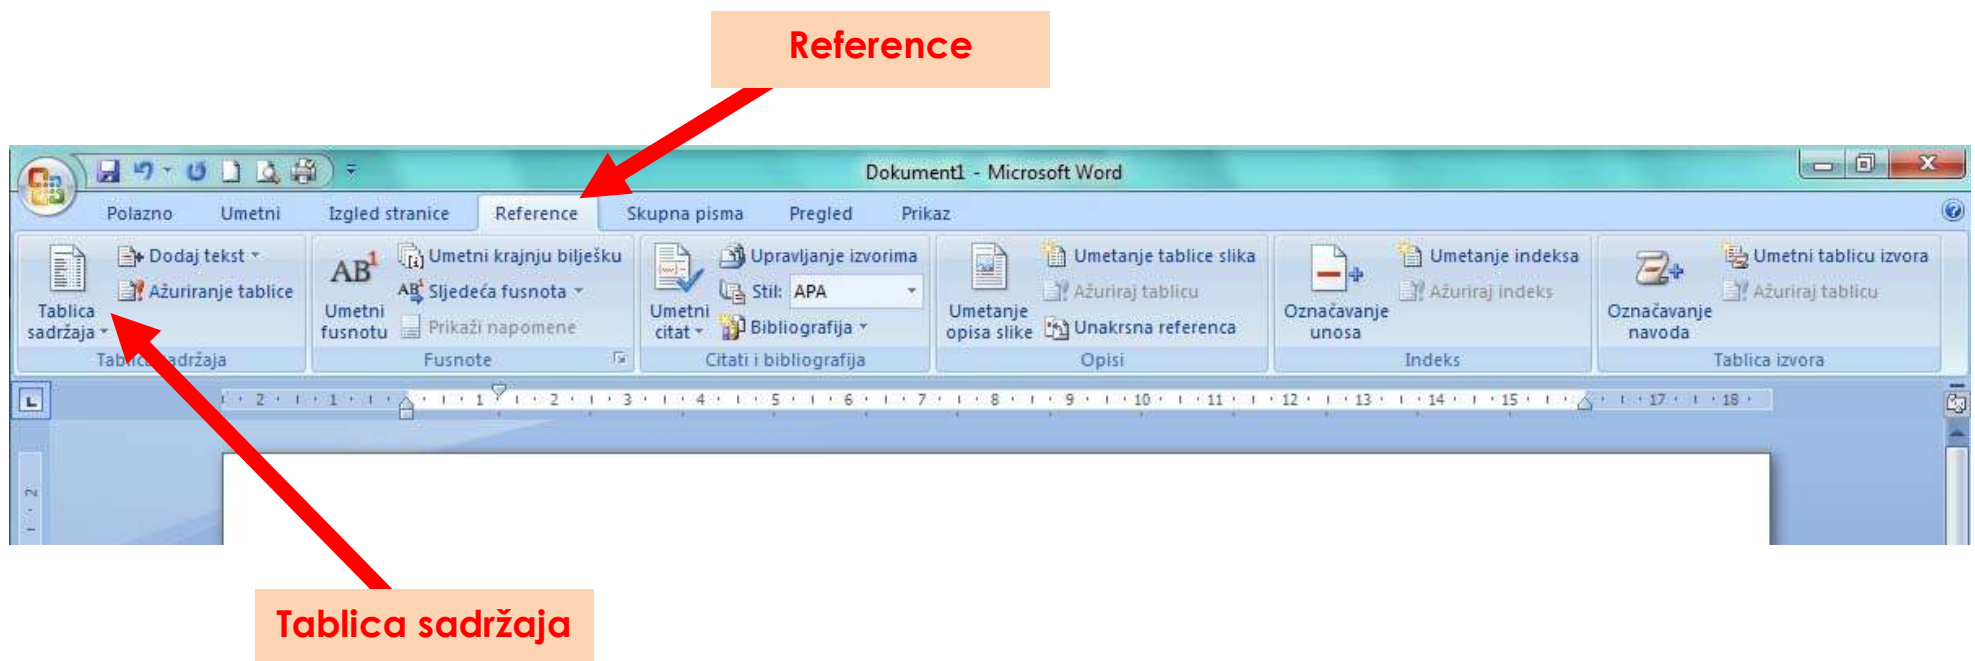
Reference

Dokument1 - Microsoft Word

Polazno Umetni Izgled stranice Reference Skupna pisma Pregled Prikaz

Tablica sadržaja
Dodaj tekst
Ažuriranje tablice
Tablica sadržaja

AB¹ Umetni fusnotu
Umetni krajnju bilješku
Sljedeća fusnota
Prikaži napomene
Fusnote

Umetni citat
Upravljanje izvorima
Stil: APA
Bibliografija
Citati i bibliografija

Umetanje opisa slike
Umetanje tablice slika
Ažuriraj tablicu
Unakrsna referenca
Opisi

Označavanje unosa
Umetanje indeksa
Ažuriraj indeks
Indeks

Označavanje navoda
Umetni tablicu izvora
Ažuriraj tablicu
Tablica izvora

2 1 1 2 3 4 5 6 7 8 9 10 11 12 13 14 15 17 18

Tablica sadržaja